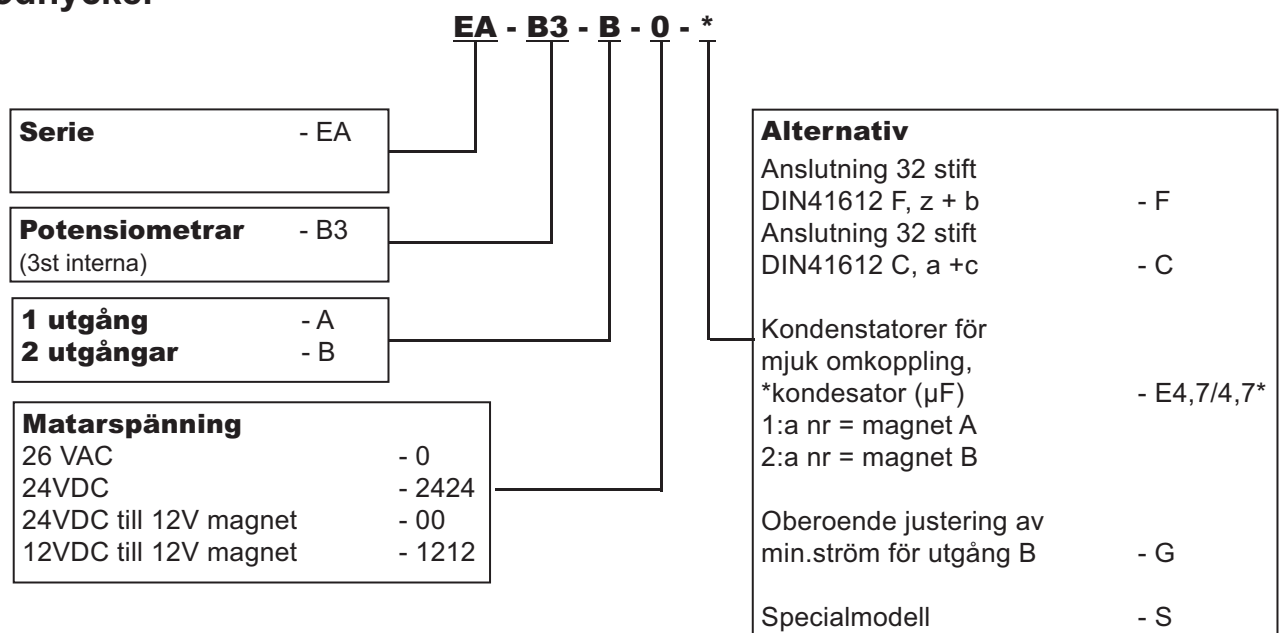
odnyckel

EA - B3 - B - 0 - *

Serie - EA

Potensiometrar - B3
(3st interna)

1 utgång - A
2 utgångar - B

Matarspänning
26 VAC - 0
24VDC - 2424
24VDC till 12V magnet - 00
12VDC till 12V magnet - 1212

Alternativ
Anslutning 32 stift
DIN41612 F, z + b - F
Anslutning 32 stift
DIN41612 C, a +c - C

Kondenstatorer för mjuk omkoppling,
*kondesator (µF) - E4,7/4,7*
1:a nr = magnet A
2:a nr = magnet B

Oberoende justering av min.ström för utgång B - G

Specialmodell - S